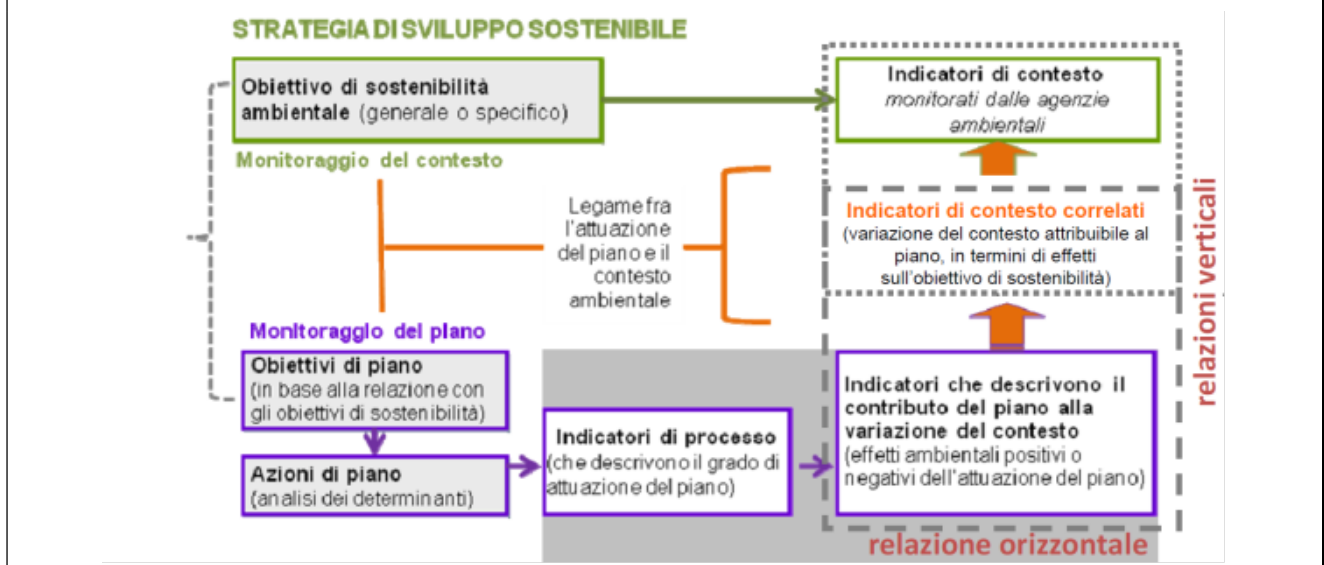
STRATEGIA DI SVILUPPO SOSTENIBILE

Obiettivo di sostenibilità ambientale (generale o specifico)

Indicatori di contesto monitorati dalle agenzie ambientali

Monitoraggio del contesto

Legame fra l'attuazione del piano e il contesto ambientale

Indicatori di contesto correlati (variazione del contesto attribuibile al piano, in termini di effetti sull'obiettivo di sostenibilità)

relazioni verticali

Monitoraggio del piano

Obiettivi di piano (in base alla relazione con gli obiettivi di sostenibilità)

Azioni di piano (analisi dei determinanti)

Indicatori di processo (che descrivono il grado di attuazione del piano)

Indicatori che descrivono il contributo del piano alla variazione del contesto (effetti ambientali positivi o negativi dell'attuazione del piano)

relazione orizzontale